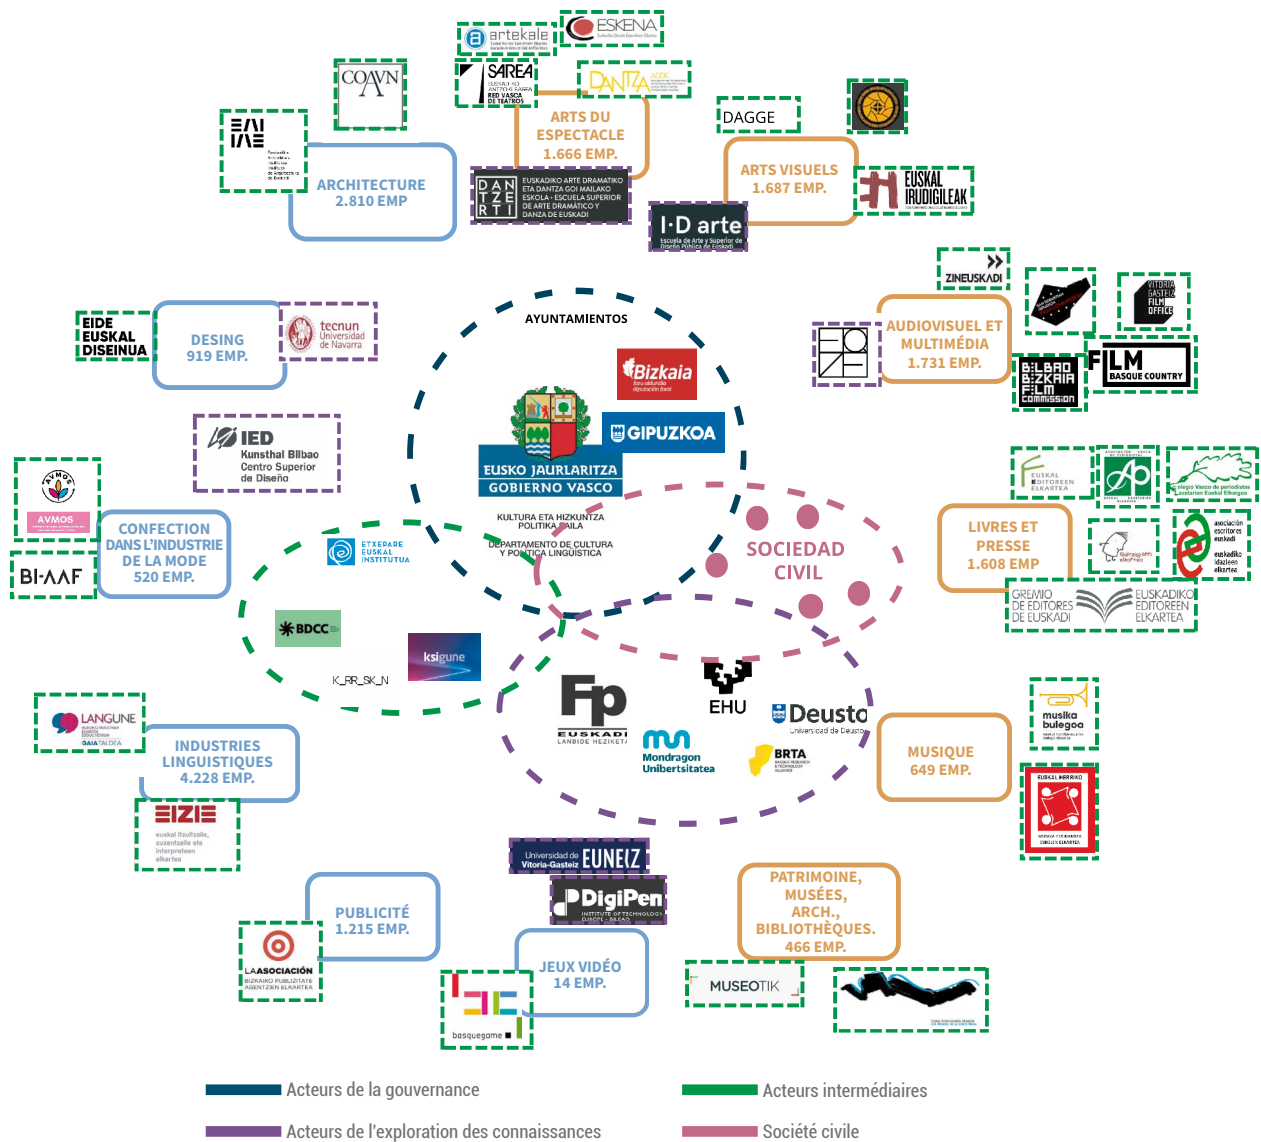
artekale

ESKENA

COAVN

SAREA
RED VASCA DE TEATROS

DANTZA

ARTS DU ESPECTACLE
1.666 EMP.

DAGGE

ARCHITECTURE
2.810 EMP

DAN TZE RTI
EUSKADIKO ARTE DRAMATIKO ETA DANTZA GOI MAILAKO ESKOLA · ESCUELA SUPERIOR DE ARTE DRAMÁTICO Y DANZA DE EUSKADI

ARTS VISUELS
1.687 EMP.

I·D arte

EUSKAL IRUDIGILEAK

ZINEUSKADI

EIDE EUSKAL DISEINUA

DESING
919 EMP.

tecnun Universidad de Navarra

AYUNTAMIENTOS

Bizkaia

AUDIOVISUEL ET MULTIMÉDIA
1.731 EMP.

VITORIA GASTEIZ FILM OFFICE

GIPUZKOA

BILBAO BIZKAIA FILM COMMISSION

FILM BASQUE COUNTRY

IED Kunsthal Bilbao Centro Superior de Diseño

EUSKO JAURLARITZA
GOBIERNO VASCO

KULTURA ETA HIZKUNTZA POLITIKA SAILA
DEPARTAMENTO DE CULTURA Y POLÍTICA LINGÜÍSTICA

SOCIEDAD CIVIL

AVMOS

CONFECTION DANS L'INDUSTRIE DE LA MODE
520 EMP.

ETXEPARE EUSKAL INSTITUTUA

LIVRES ET PRESSE
1.608 EMP

EUSKAL EDITOREEN ELKARTEA

BI·AAF

BDCC

ksigune

K_RR_SK_N

GREMIO DE EDITORES DE EUSKADI

EUSKADIKO EDITOREEN ELKARTEA

LANGUNE

Fp EUSKADI LANBIDE HEZIKETA

EHU

Deusto

INDUSTRIES LINGUISTIQUES
4.228 EMP.

Mondragon Unibertsitatea

BRTA

MUSIQUE
649 EMP.

musika bulegoa

EIZIE

Universidad de Vitoria-Gasteiz EUNEIZ

DigiPen

PUBLICITÉ
1.215 EMP.

PATRIMOINE, MUSÉES, ARCH., BIBLIOTHÈQUES.
466 EMP.

LA ASOCIACIÓN

JEUX VIDÉO
14 EMP.

MUSEOTIK

basquegame

Acteurs de la gouvernance
Acteurs intermédiaires
Acteurs de l'exploration des connaissances
Société civile